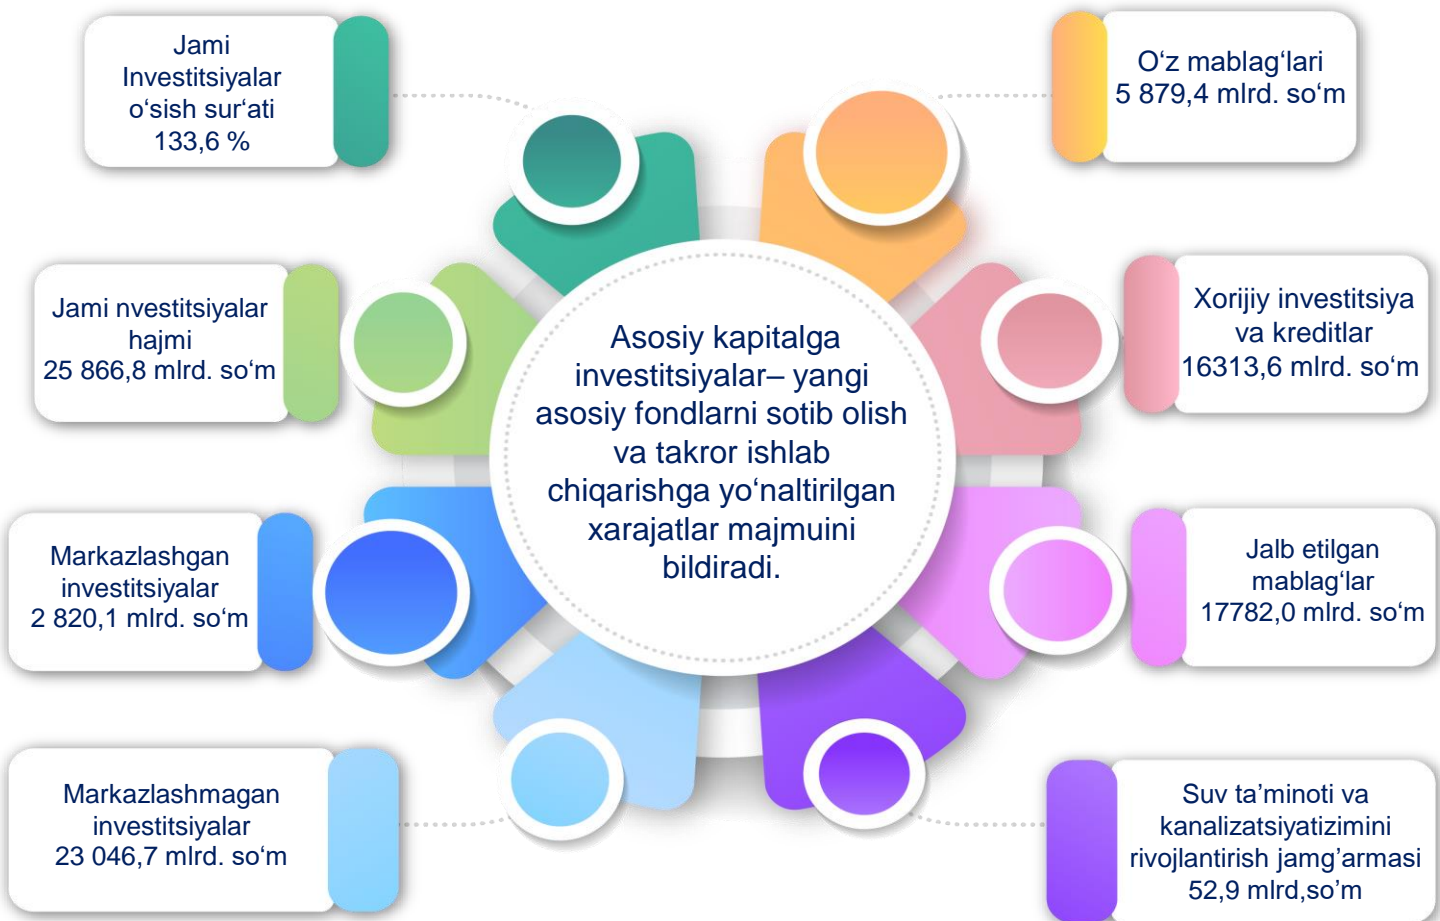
Jami Investitsiyalar o‘sish sur‘ati 133,6 %

O‘z mablag‘lari 5 879,4 mlrd. so‘m

Jami nvestitsiyalar hajmi 25 866,8 mlrd. so‘m

Asosiy kapitalga investitsiyalar– yangi asosiy fondlarni sotib olish va takror ishlab chiqarishga yo‘naltirilgan xarajatlar majmuini bildiradi.

Xorijiy investitsiya va kreditlar 16313,6 mlrd. so‘m

Markazlashgan investitsiyalar 2 820,1 mlrd. so‘m

Jalb etilgan mablag‘lar 17782,0 mlrd. so‘m

Markazlashmagan investitsiyalar 23 046,7 mlrd. so‘m

Suv ta’minoti va kanalizatsiyatizimini rivojlantirish jamg’armasi 52,9 mlrd,so’m